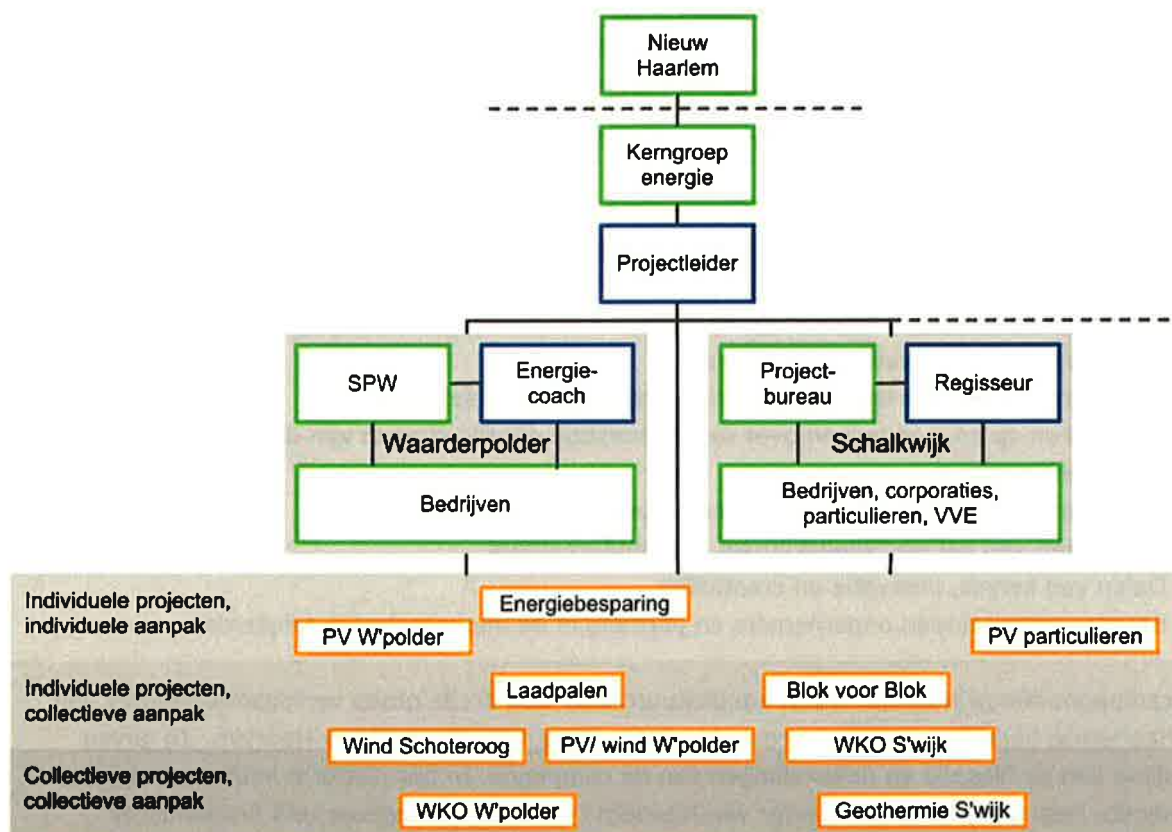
Nieuw Haarlem

Kerngroep energie

Projectleider

SPW

Energiecoach

Waarderpolder

Bedrijven

Projectbureau

Regisseur

Schalkwijk

Bedrijven, corporaties, particulieren, VVE

Individuele projecten, individuele aanpak

Energiebesparing

PV W'polder

PV particulieren

Individuele projecten, collectieve aanpak

Laadpalen

Blok voor Blok

Wind Schoteroog

PV/ wind W'polder

WKO S'wijk

Collectieve projecten, collectieve aanpak

WKO W'polder

Geothermie S'wijk